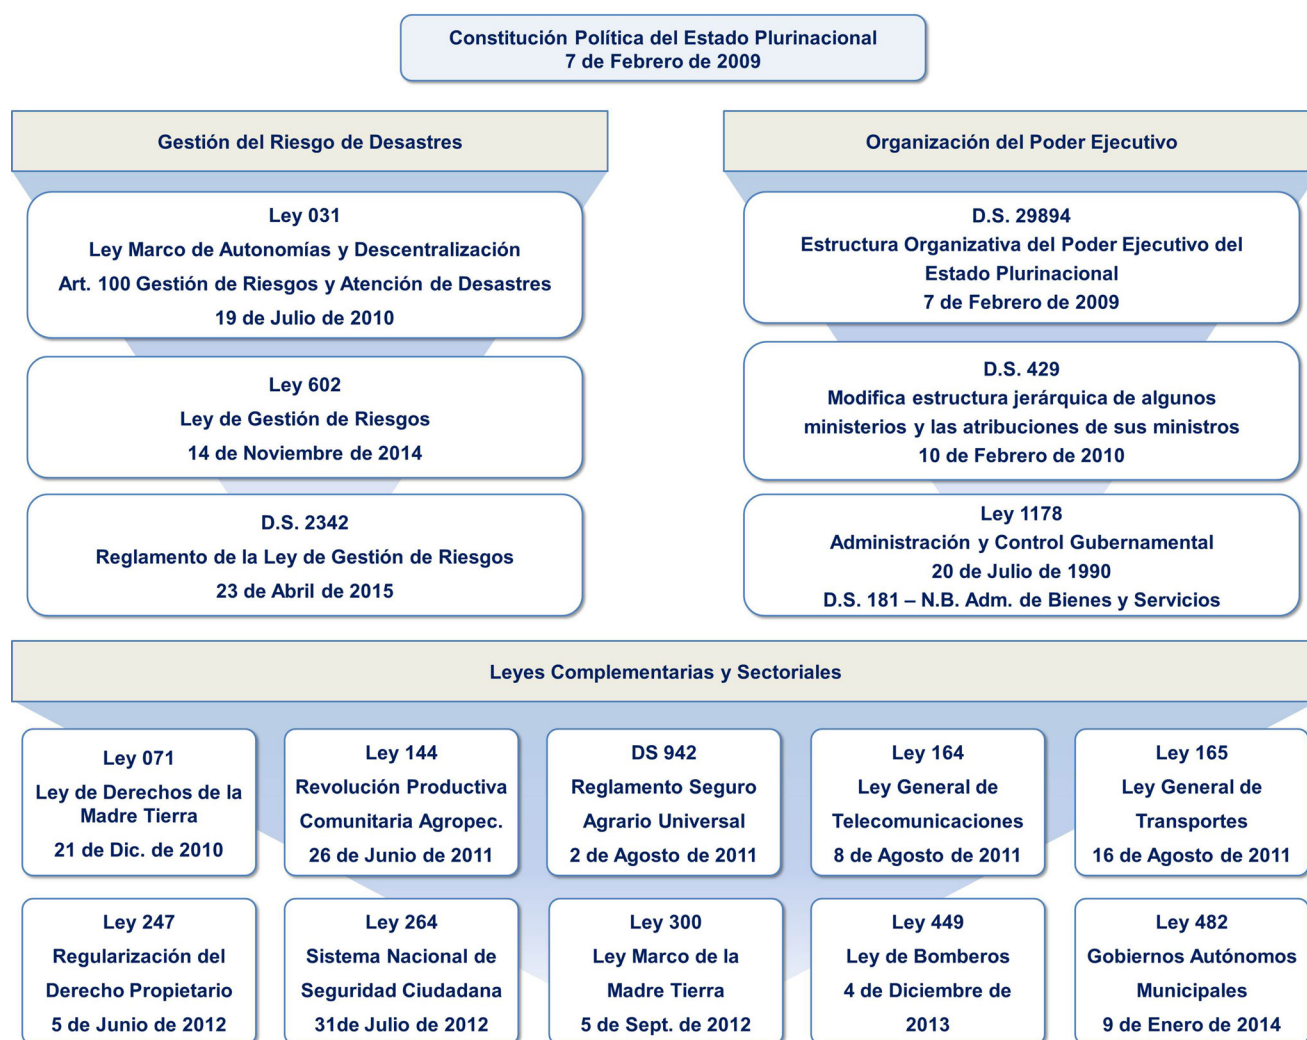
Constitución Política del Estado Plurinacional
7 de Febrero de 2009

Gestión del Riesgo de Desastres

Ley 031
Ley Marco de Autonomías y Descentralización
Art. 100 Gestión de Riesgos y Atención de Desastres
19 de Julio de 2010

Ley 602
Ley de Gestión de Riesgos
14 de Noviembre de 2014

D.S. 2342
Reglamento de la Ley de Gestión de Riesgos
23 de Abril de 2015

Organización del Poder Ejecutivo

D.S. 29894
Estructura Organizativa del Poder Ejecutivo del Estado Plurinacional
7 de Febrero de 2009

D.S. 429
Modifica estructura jerárquica de algunos ministerios y las atribuciones de sus ministros
10 de Febrero de 2010

Ley 1178
Administración y Control Gubernamental
20 de Julio de 1990
D.S. 181 – N.B. Adm. de Bienes y Servicios

Leyes Complementarias y Sectoriales

Ley 071
Ley de Derechos de la Madre Tierra
21 de Dic. de 2010

Ley 144
Revolución Productiva Comunitaria Agropec.
26 de Junio de 2011

DS 942
Reglamento Seguro Agrario Universal
2 de Agosto de 2011

Ley 164
Ley General de Telecomunicaciones
8 de Agosto de 2011

Ley 165
Ley General de Transportes
16 de Agosto de 2011

Ley 247
Regularización del Derecho Propietario
5 de Junio de 2012

Ley 264
Sistema Nacional de Seguridad Ciudadana
31de Julio de 2012

Ley 300
Ley Marco de la Madre Tierra
5 de Sept. de 2012

Ley 449
Ley de Bomberos
4 de Diciembre de 2013

Ley 482
Gobiernos Autónomos Municipales
9 de Enero de 2014